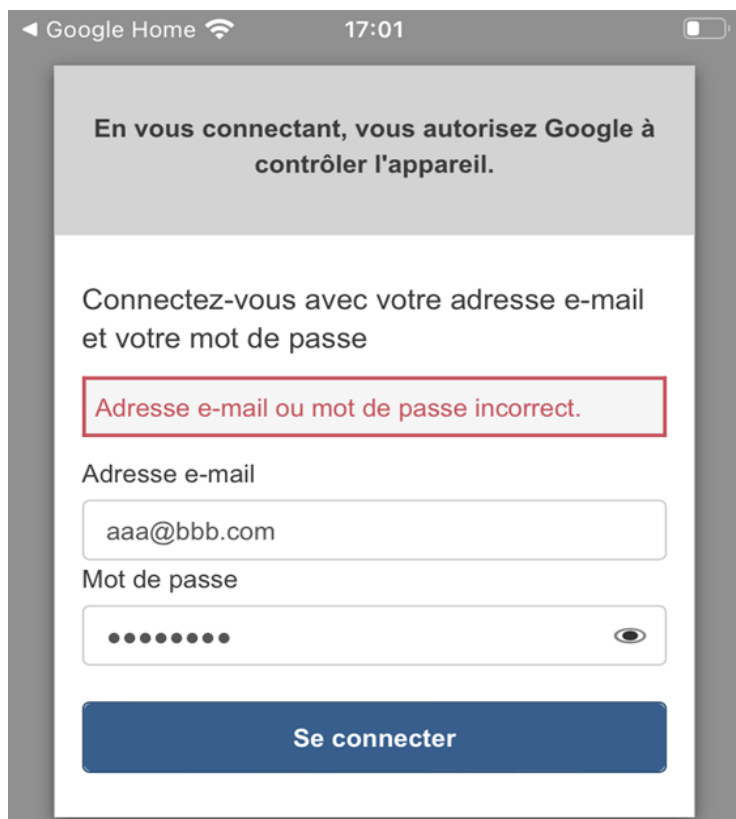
◀ Google Home 17:01

En vous connectant, vous autorisez Google à contrôler l'appareil.

Connectez-vous avec votre adresse e-mail et votre mot de passe

Adresse e-mail ou mot de passe incorrect.

Adresse e-mail

aaa@bbb.com

Mot de passe

••••••••

Se connecter